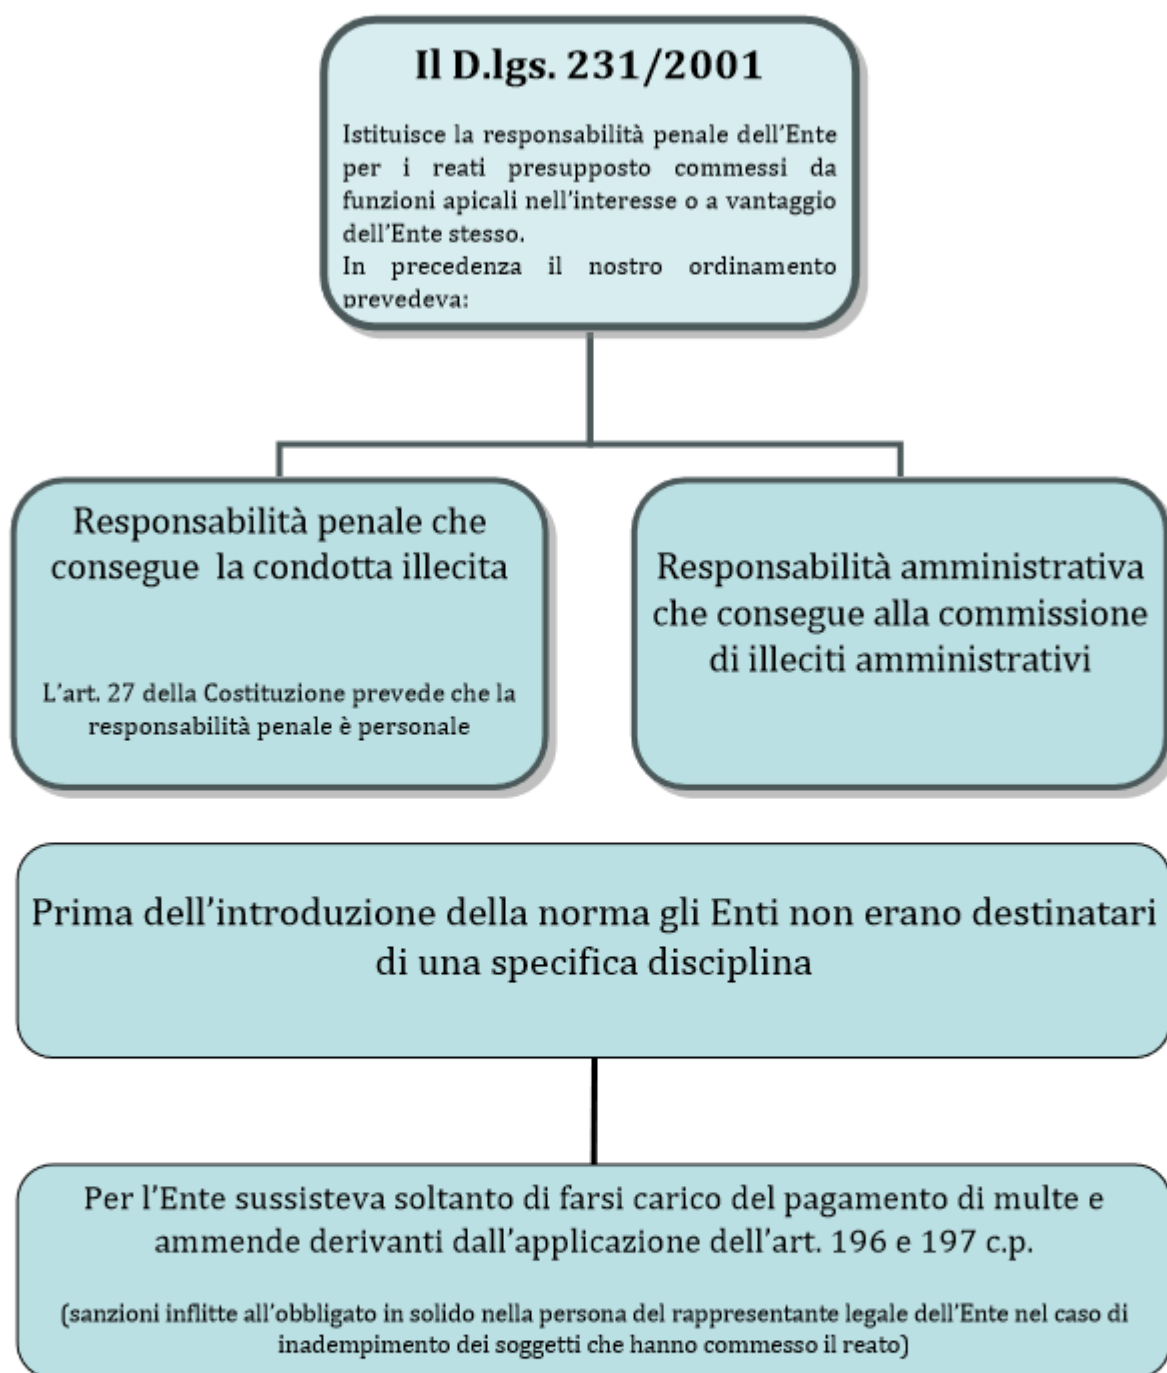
Il D.lgs. 231/2001

Istituisce la responsabilità penale dell'Ente per i reati presupposto commessi da funzioni apicali nell'interesse o a vantaggio dell'Ente stesso.
In precedenza il nostro ordinamento prevedeva:

Responsabilità penale che consegue la condotta illecita

L'art. 27 della Costituzione prevede che la responsabilità penale è personale

Responsabilità amministrativa che consegue alla commissione di illeciti amministrativi

Prima dell'introduzione della norma gli Enti non erano destinatari di una specifica disciplina

Per l'Ente sussisteva soltanto di farsi carico del pagamento di multe e ammende derivanti dall'applicazione dell'art. 196 e 197 c.p.

(sanzioni inflitte all'obbligato in solido nella persona del rappresentante legale dell'Ente nel caso di inadempimento dei soggetti che hanno commesso il reato)